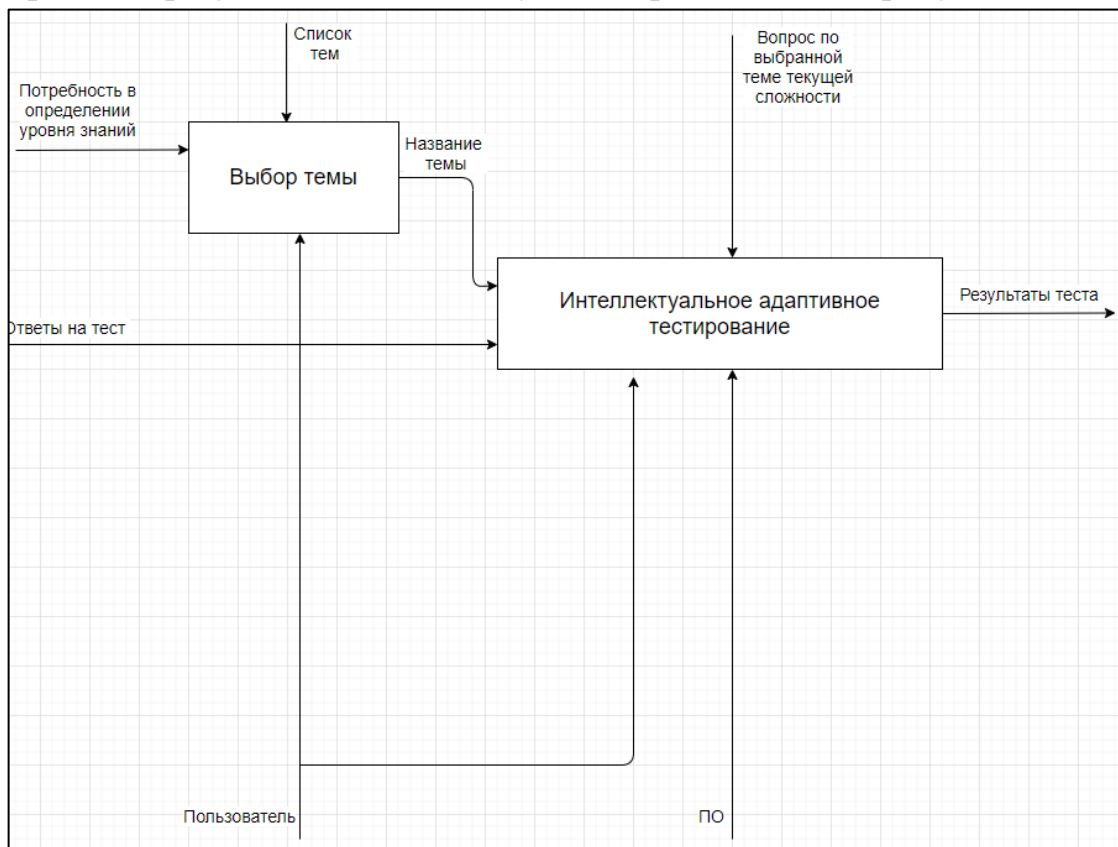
Список тем

Вопрос по выбранной теме текущей сложности

Потребность в определении уровня знаний

Выбор темы

Название темы

Интеллектуальное адаптивное тестирование

Результаты теста

Ответы на тест

Пользователь

ПО